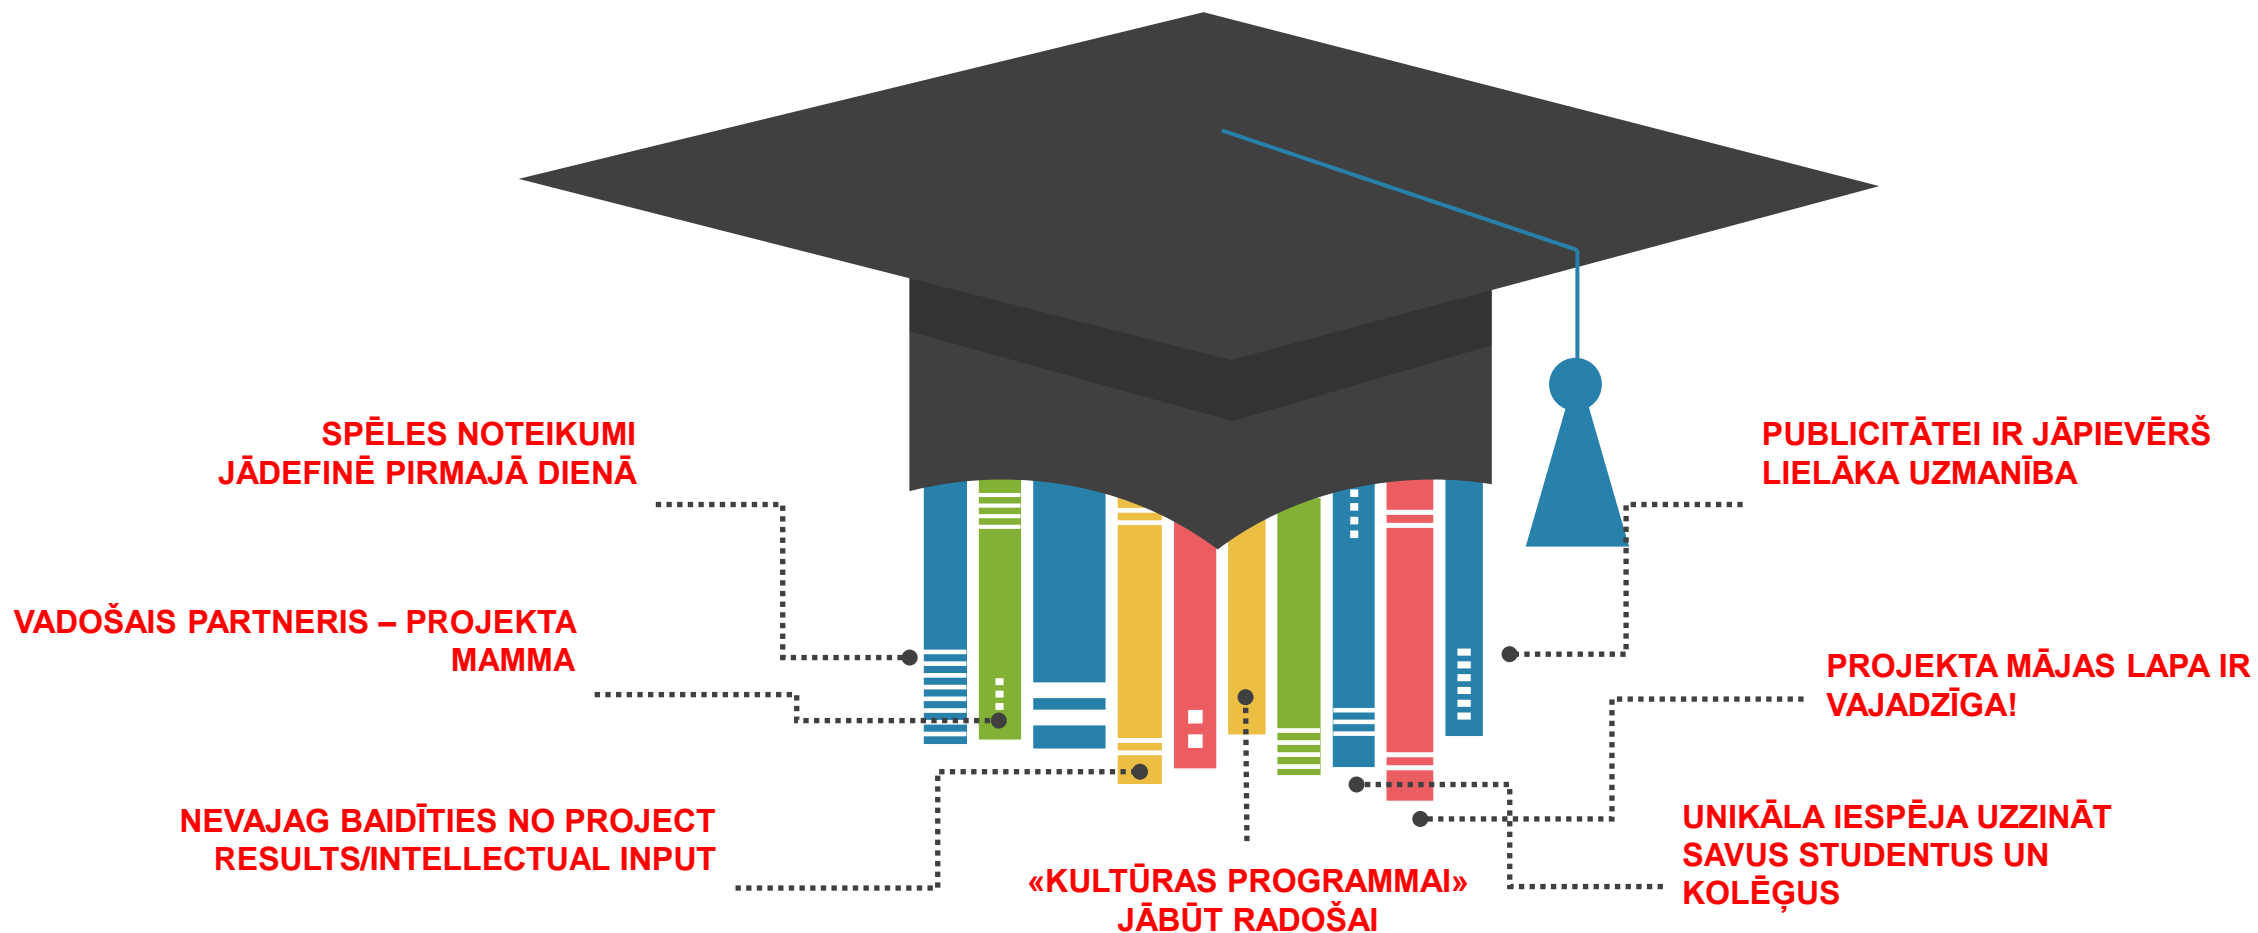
SPĒLES NOTEIKUMI JĀDEFINĒ PIRMAJĀ DIENĀ

PUBLICITĀTEI IR JĀPIEVĒRŠ LIELĀKA UZMANĪBA

VADOŠAIS PARTNERIS – PROJEKTA MAMMA

PROJEKTA MĀJAS LAPA IR VAJADZĪGA!

NEVAJAG BAIDĪTIES NO PROJECT RESULTS/INTELLECTUAL INPUT

UNIKĀLA IESPĒJA UZZINĀT SAVUS STUDENTUS UN KOLĒĢUS

«KULTŪRAS PROGRAMMAI» JĀBŪT RADOŠAI